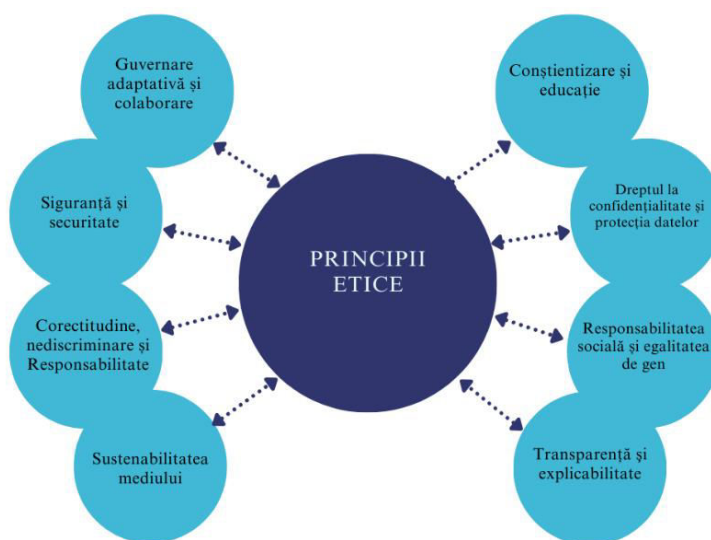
Guvernare adaptativă și colaborare

Siguranță și securitate

Corectitudine, nediscriminare și Responsabilitate

Sustenabilitatea mediului

PRINCIPII ETICE

Conștientizare și educație

Dreptul la confidențialitate și protecția datelor

Responsabilitatea socială și egalitatea de gen

Transparență și explicabilitate